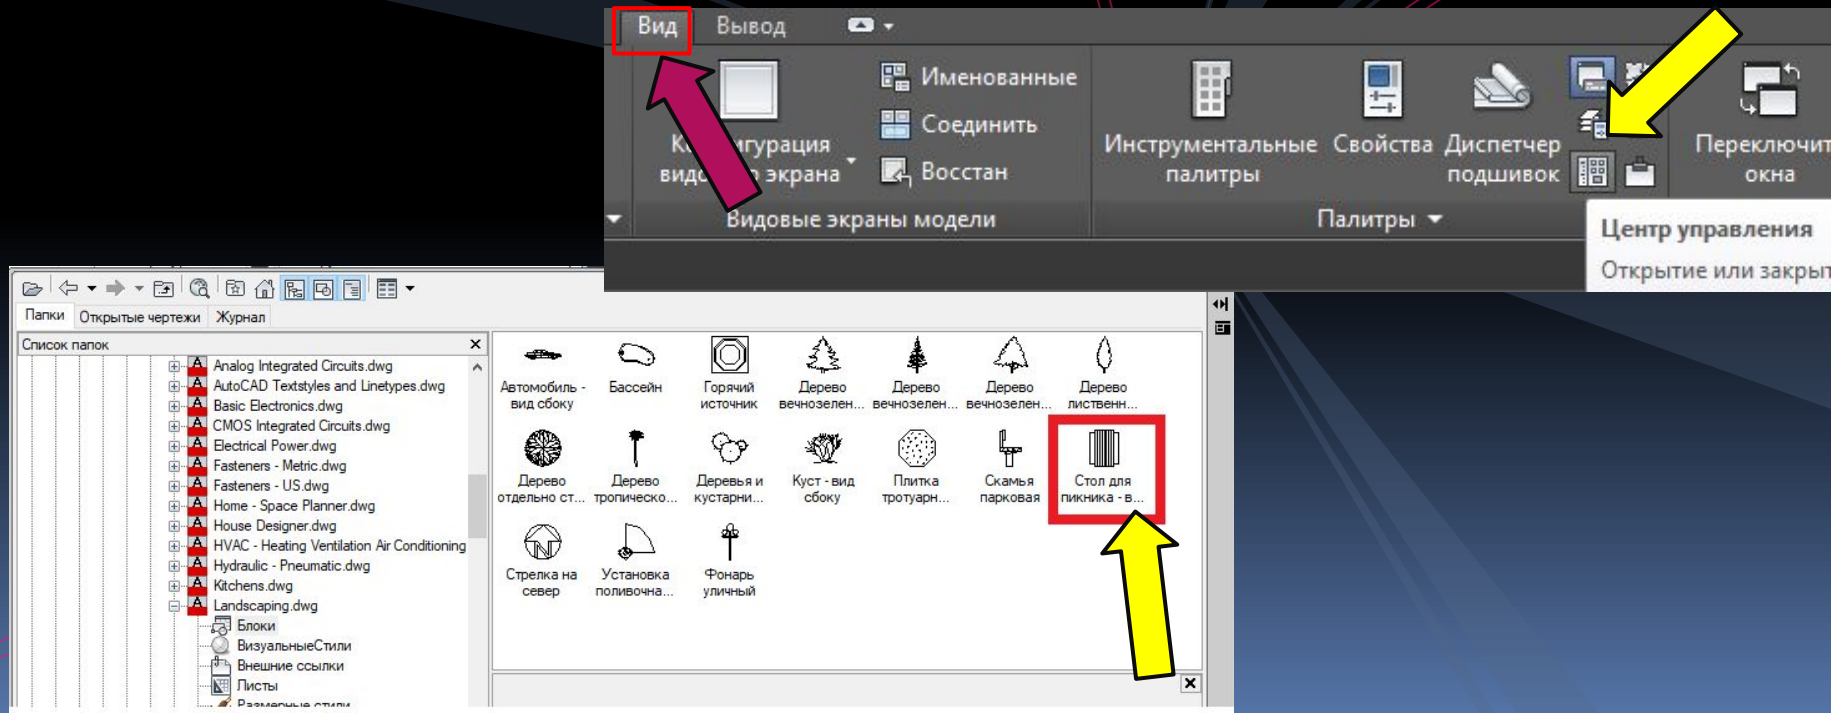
Вид Вывод

Конфигурация видовых экранов

Именованные
Соединить
Восстан

Видовые экраны модели

Инструментальные палитры
Свойства
Диспетчер подшивок
Переключить окна

Палитры

Центр управления
Открытие или закрыт

Папки Открытые чертежи Журнал

Список папок

Analog Integrated Circuits.dwg
AutoCAD Textstyles and Linetypes.dwg
Basic Electronics.dwg
CMOS Integrated Circuits.dwg
Electrical Power.dwg
Fasteners - Metric.dwg
Fasteners - US.dwg
Home - Space Planner.dwg
House Designer.dwg
HVAC - Heating Ventilation Air Conditioning
Hydraulic - Pneumatic.dwg
Kitchens.dwg
Landscaping.dwg
Блоки
ВизуальныеСтили
Внешние ссылки
Листы
Размерные стили

Автомобиль - вид сбоку
Бассейн
Горячий источник
Дерево вечнозелен...
Дерево вечнозелен...
Дерево вечнозелен...
Дерево лиственн...
Дерево отдельно ст...
Дерево тропическо...
Деревья и кустарни...
Куст - вид сбоку
Плитка тротуарн...
Скамья парковая
Стол для пикника - в...
Стрелка на север
Установка поливочна...
Фонарь уличный